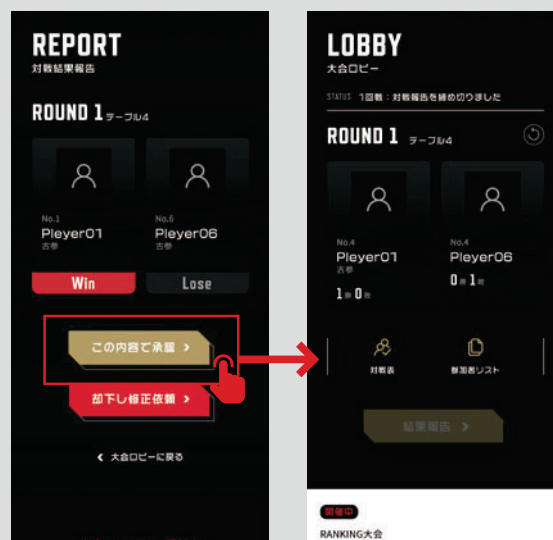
REPORT
対戦結果報告

ROUND 1 テーブル4

No.1
Pleyer01
古参

No.6
Pleyer06
古参

Win

Lose

この内容で承認 >

却下し修正依頼 >

< 大会ロビーに戻る

LOBBY
大会ロビー

STATUS 1回戦：対戦報告を締め切りました

ROUND 1 テーブル4

No.4
Pleyer01
古参
1勝 0敗

No.4
Pleyer06
0勝 1敗

対戦表

参加者リスト

結果報告 >

開催中
RANKING大会